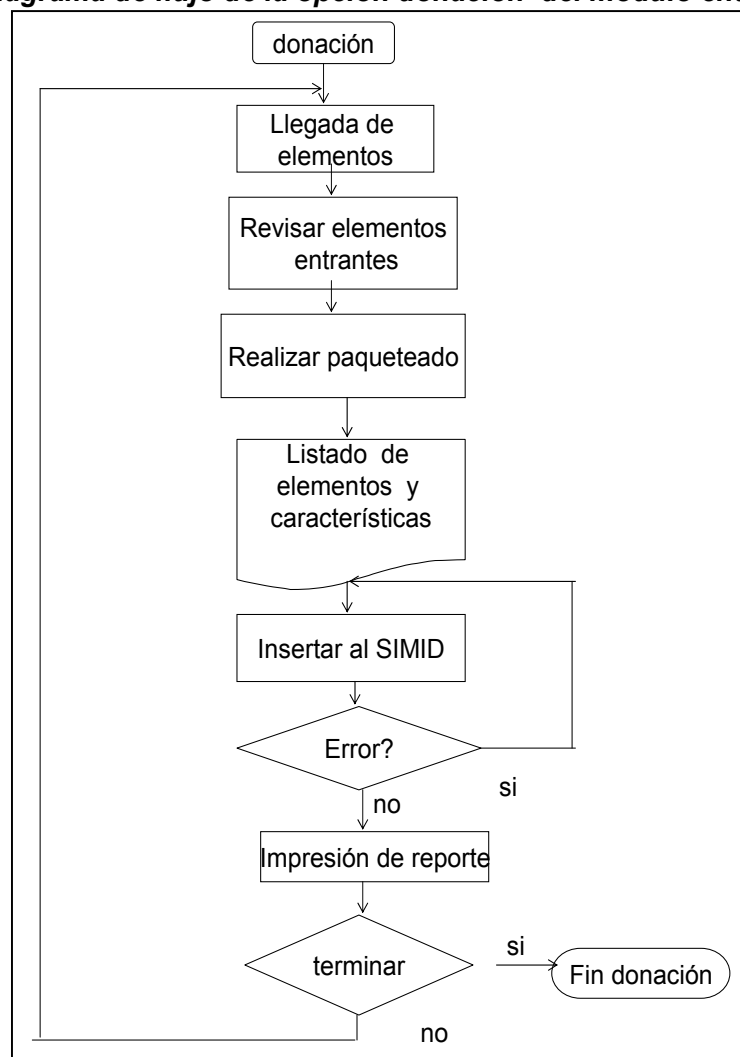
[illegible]agrama de flujo de la opción donación del módulo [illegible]

donación

Llegada de elementos

Revisar elementos entrantes

Realizar paqueteado

Listado de elementos y características

Insertar al SIMID

Error?

si

no

Impresión de reporte

terminar

si

Fin donación

no